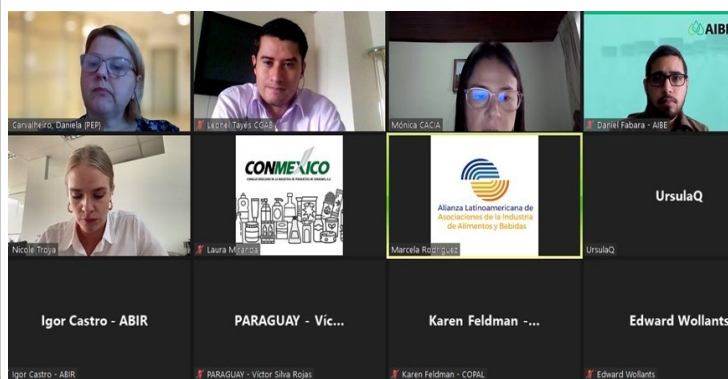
Carvalheiro, Daniela (PEP)

Leonel Tayés CGAB

Mónica CACIA

AIBE

Daniel Fabara - AIBE

Nicole Troya

CONMEXICO

CONSEJO MEXICANO DE LA INDUSTRIA DE PRODUCTOS DE CONSUMO A.C.

Laura Miranda

Alianza Latinoamericana de Asociaciones de la Industria de Alimentos y Bebidas

Marcela Rodriguez

UrsulaQ

UrsulaQ

Igor Castro - ABIR

Igor Castro - ABIR

PARAGUAY - Víc...

PARAGUAY - Victor Silva Rojas

Karen Feldman -...

Karen Feldman - COPAL

Edward Wollants

Edward Wollants